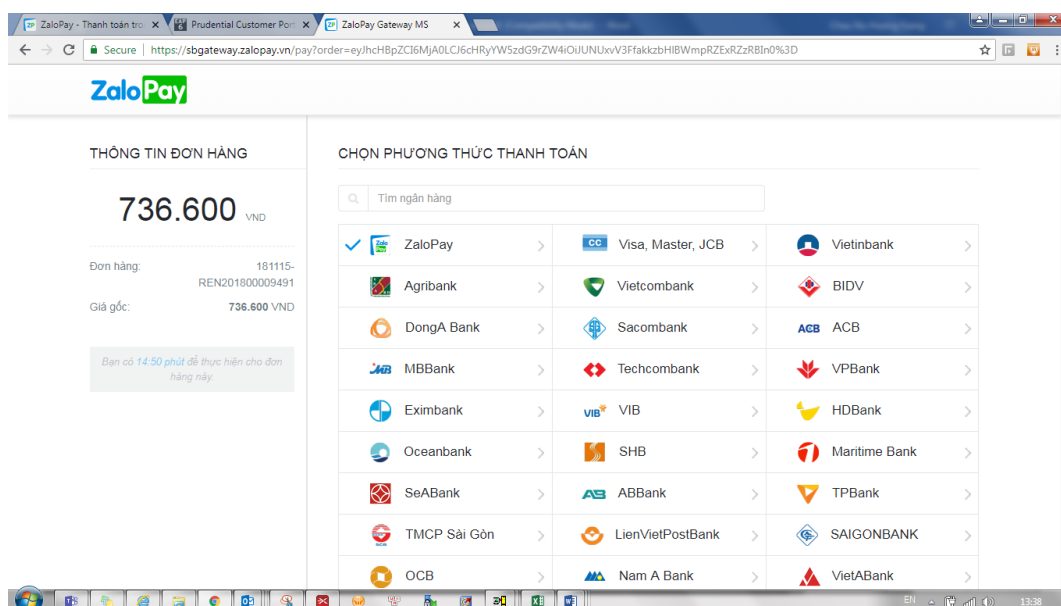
ZaloPay - Thanh toán trư ×
Prudential Customer Port ×
ZaloPay Gateway MS ×

Secure | https://sbgateway.zalopay.vn/pay?order=eyJhcHBpZCI6MjA0LCJ6cHRyYW5zdG9rZW4iOiJUNUxvV3FfakkzbHlBWmpRZExRZzRBIn0%3D

ZaloPay

THÔNG TIN ĐƠN HÀNG

736.600 VND

Đơn hàng: 181115-REN201800009491

Giá gốc: 736.600 VND

Bạn có 14:50 phút để thực hiện cho đơn hàng này.

CHỌN PHƯƠNG THỨC THANH TOÁN

Tìm ngân hàng

| | | |
|---|---|---|
| ZaloPay | Visa, Master, JCB | Vietinbank |
| Agribank | Vietcombank | BIDV |
| DongA Bank | Sacombank | ACB ACB |
| MBBank | Techcombank | VPBank |
| Eximbank | VIB VIB | HDBank |
| Oceanbank | SHB | Maritime Bank |
| SeABank | ABBank | TPBank |
| TMCP Sài Gòn | LienVietPostBank | SAIGONBANK |
| OCB | Nam A Bank | VietABank |

EN 13:38